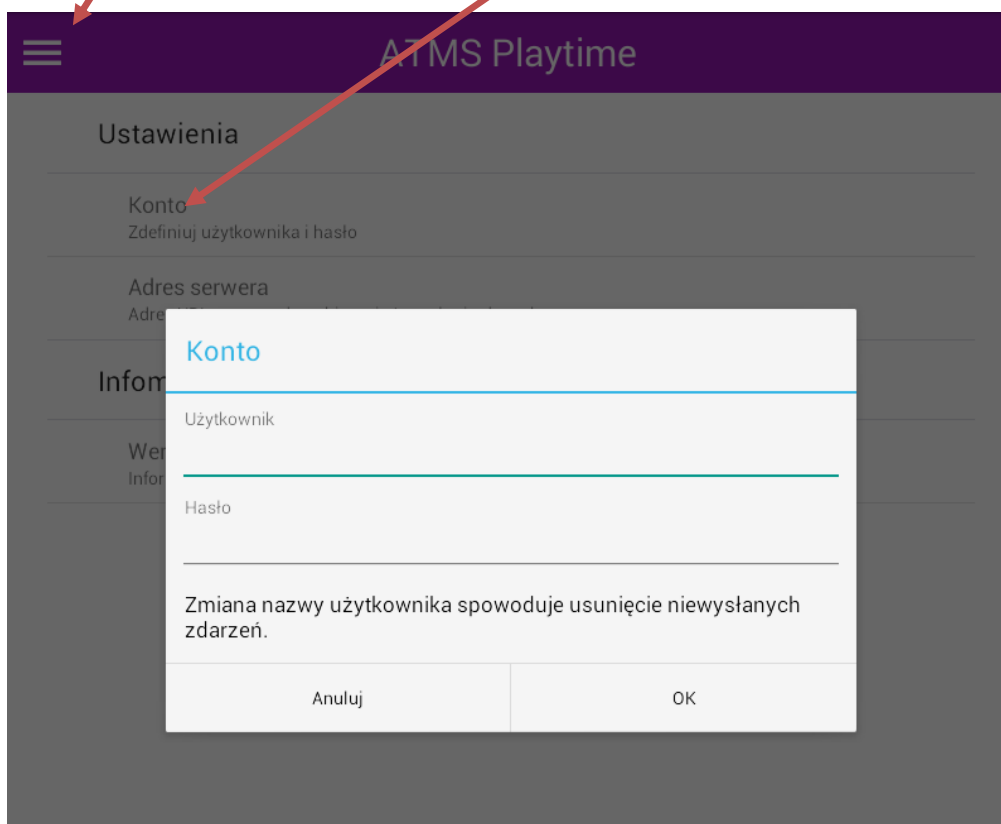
ATMS Playtime

Ustawienia

Konto
Zdefiniuj użytkownika i hasło

Adres serwera
Adre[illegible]

Infom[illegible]

Wer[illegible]
Infor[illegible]

Konto

Użytkownik

Hasło

Zmiana nazwy użytkownika spowoduje usunięcie niewysłanych zdarzeń.

Anuluj

OK